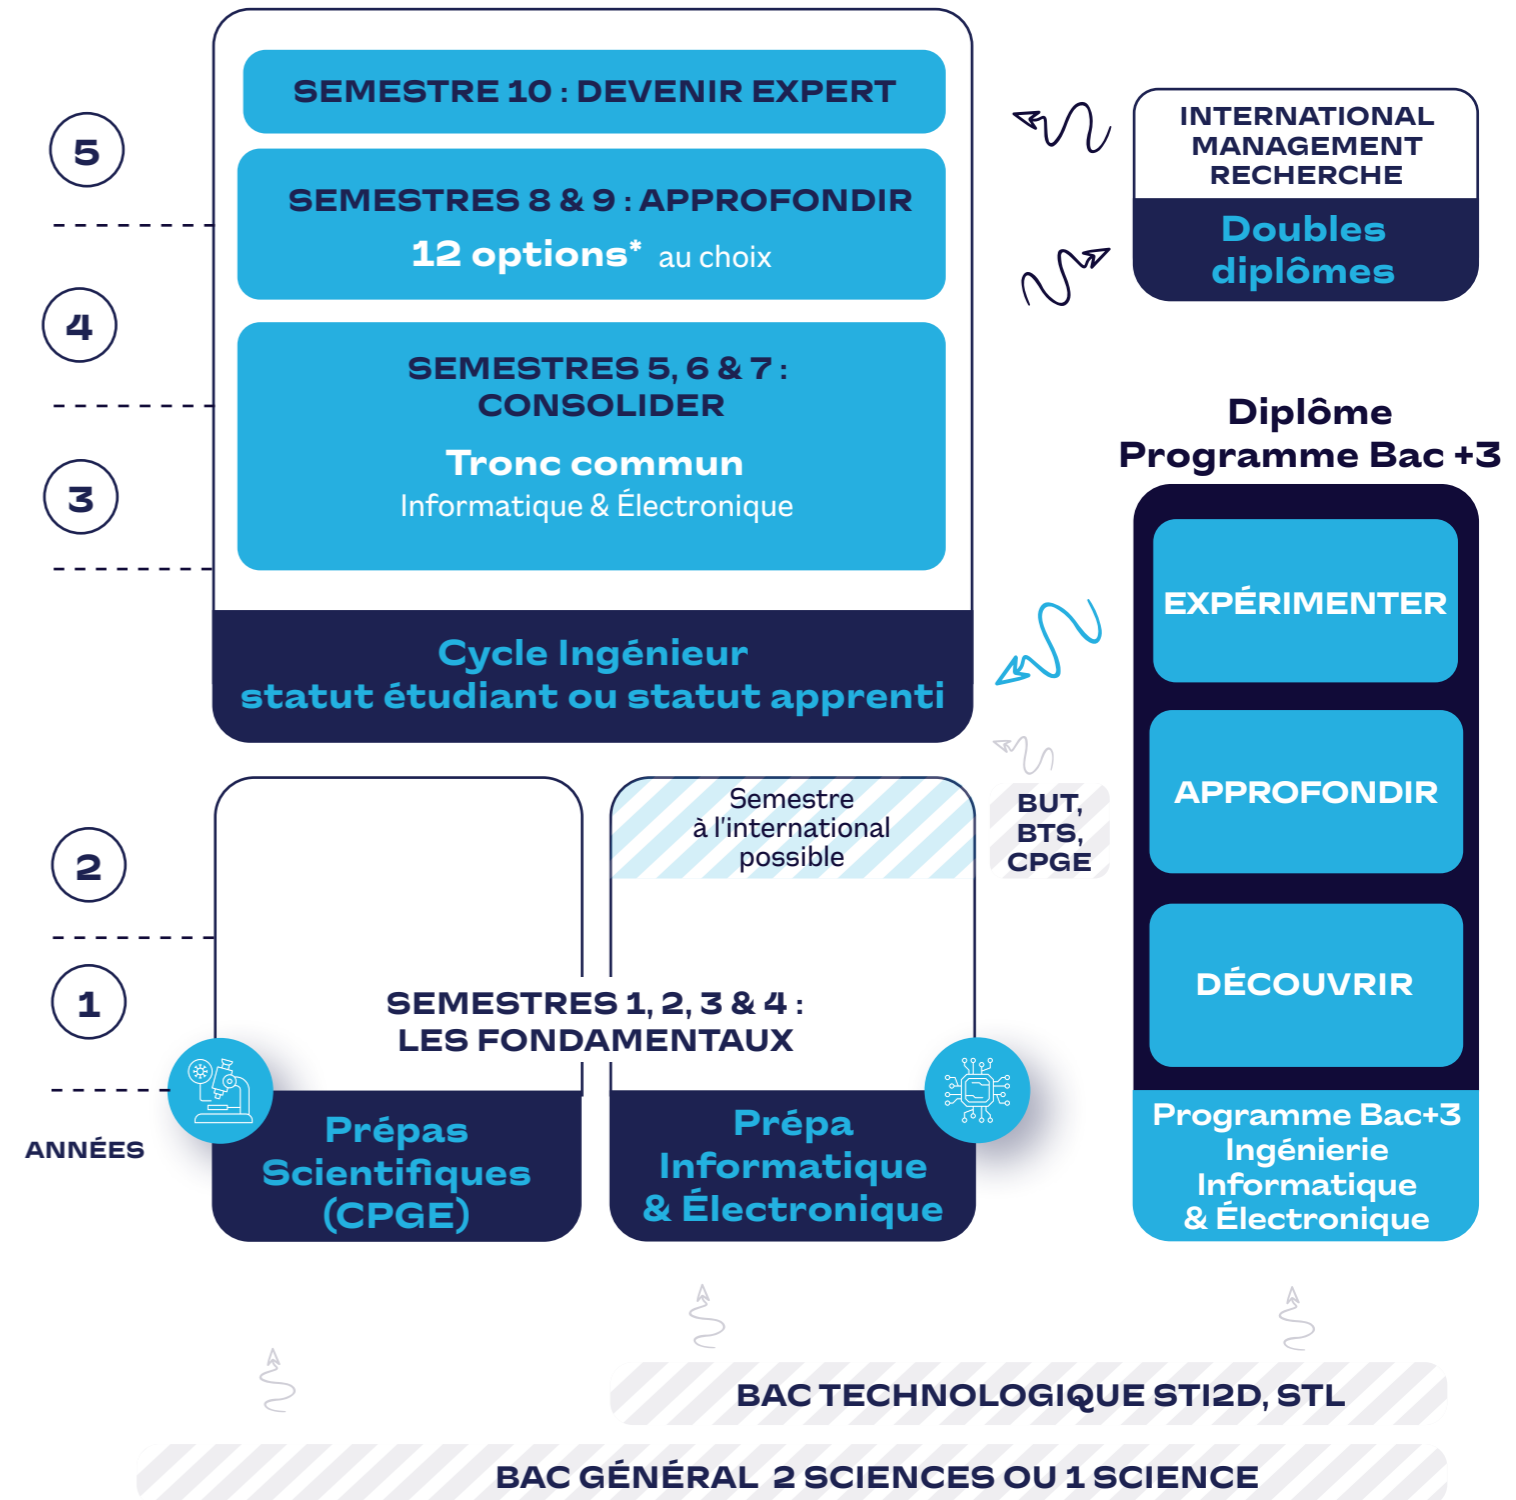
5

4

3

2

1

ANNÉES

SEMESTRE 10 : DEVENIR EXPERT

SEMESTRES 8 & 9 : APPROFONDIR
12 options* au choix

SEMESTRES 5, 6 & 7 : CONSOLIDER
Tronc commun
Informatique & Électronique

Cycle Ingénieur
statut étudiant ou statut apprenti

INTERNATIONAL
MANAGEMENT
RECHERCHE
Doubles diplômes

Diplôme
Programme Bac +3

EXPÉRIMENTER

APPROFONDIR

DÉCOUVRIR

Programme Bac+3
Ingénierie
Informatique
& Électronique

Semestre à l'international possible

BUT, BTS, CPGE

SEMESTRES 1, 2, 3 & 4 :
LES FONDAMENTAUX

Prépas Scientifiques (CPGE)

Prépa Informatique & Électronique

BAC TECHNOLOGIQUE STI2D, STL

BAC GÉNÉRAL 2 SCIENCES OU 1 SCIENCE